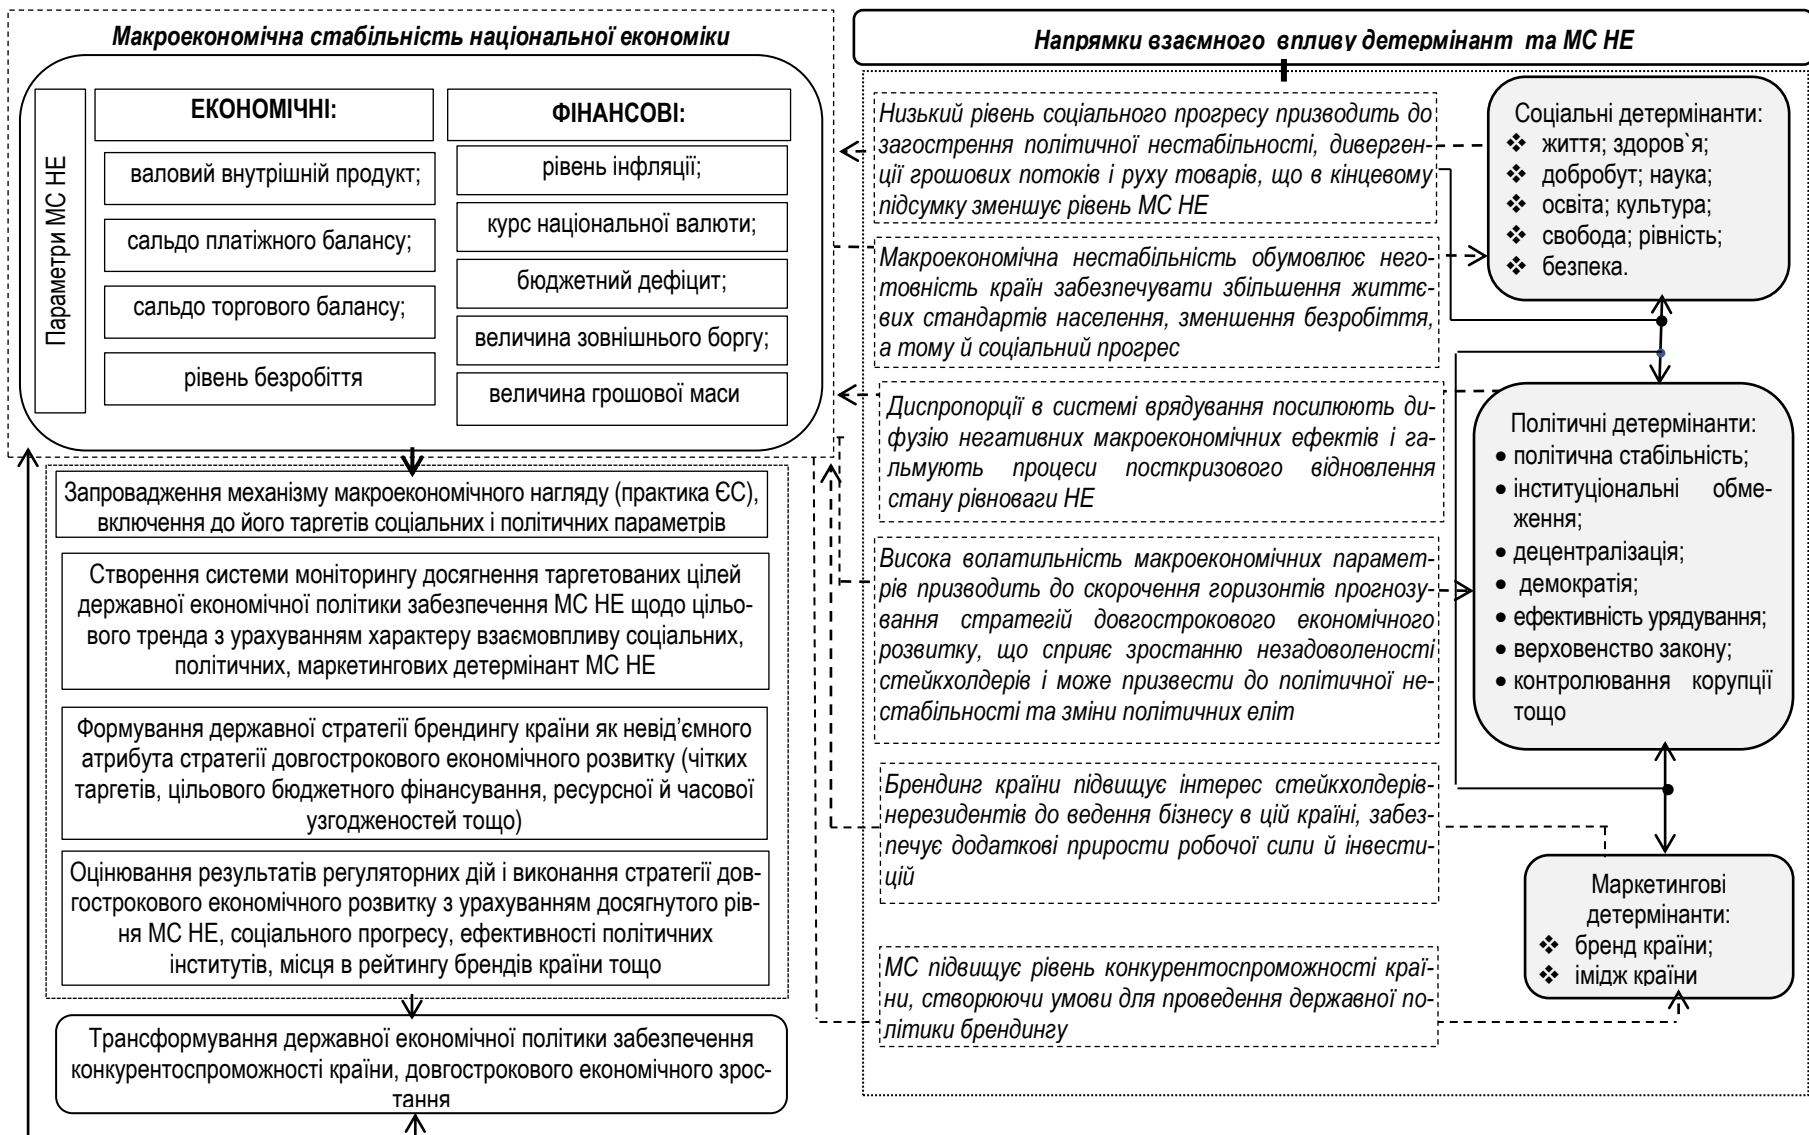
Макроекономічна стабільність національної економіки

Параметри МС НЕ

ЕКОНОМІЧНІ:

валовий внутрішній продукт;

сальдо платіжного балансу;

сальдо торгового балансу;

рівень безробіття

ФІНАНСОВІ:

рівень інфляції;

курс національної валюти;

бюджетний дефіцит;

величина зовнішнього боргу;

величина грошової маси

Запровадження механізму макроекономічного нагляду (практика ЄС), включення до його таргетів соціальних і політичних параметрів

Створення системи моніторингу досягнення таргетованих цілей державної економічної політики забезпечення МС НЕ щодо цільового тренда з урахуванням характеру взаємовпливу соціальних, політичних, маркетингових детермінант МС НЕ

Формування державної стратегії брендингу країни як невід'ємного атрибута стратегії довгострокового економічного розвитку (чітких таргетів, цільового бюджетного фінансування, ресурсної й часової узгодженостей тощо)

Оцінювання результатів регуляторних дій і виконання стратегії довгострокового економічного розвитку з урахуванням досягнутого рівня МС НЕ, соціального прогресу, ефективності політичних інститутів, місця в рейтингу брендів країни тощо

Трансформування державної економічної політики забезпечення конкурентоспроможності країни, довгострокового економічного зростання

Напрямки взаємного впливу детермінант та МС НЕ

Низький рівень соціального прогресу призводить до загострення політичної нестабільності, дивергенції грошових потоків і руху товарів, що в кінцевому підсумку зменшує рівень МС НЕ

Макроекономічна нестабільність обумовлює неготовність країн забезпечувати збільшення життєвих стандартів населення, зменшення безробіття, а тому й соціальний прогрес

Диспропорції в системі врядування посилюють дифузію негативних макроекономічних ефектів і гальмують процеси посткризового відновлення стану рівноваги НЕ

Висока волатильність макроекономічних параметрів призводить до скорочення горизонтів прогнозування стратегій довгострокового економічного розвитку, що сприяє зростанню незадоволеності стейкхолдерів і може призвести до політичної нестабільності та зміни політичних еліт

Брендинг країни підвищує інтерес стейкхолдерів-нерезидентів до ведення бізнесу в цій країні, забезпечує додаткові прирости робочої сили й інвестицій

МС підвищує рівень конкурентоспроможності країни, створюючи умови для проведення державної політики брендингу

Соціальні детермінанти:
❖ життя; здоров`я;
❖ добробут; наука;
❖ освіта; культура;
❖ свобода; рівність;
❖ безпека.

Політичні детермінанти:
• політична стабільність;
• інституціональні обмеження;
• децентралізація;
• демократія;
• ефективність урядування;
• верховенство закону;
• контролювання корупції тощо

Маркетингові детермінанти:
❖ бренд країни;
❖ імідж країни